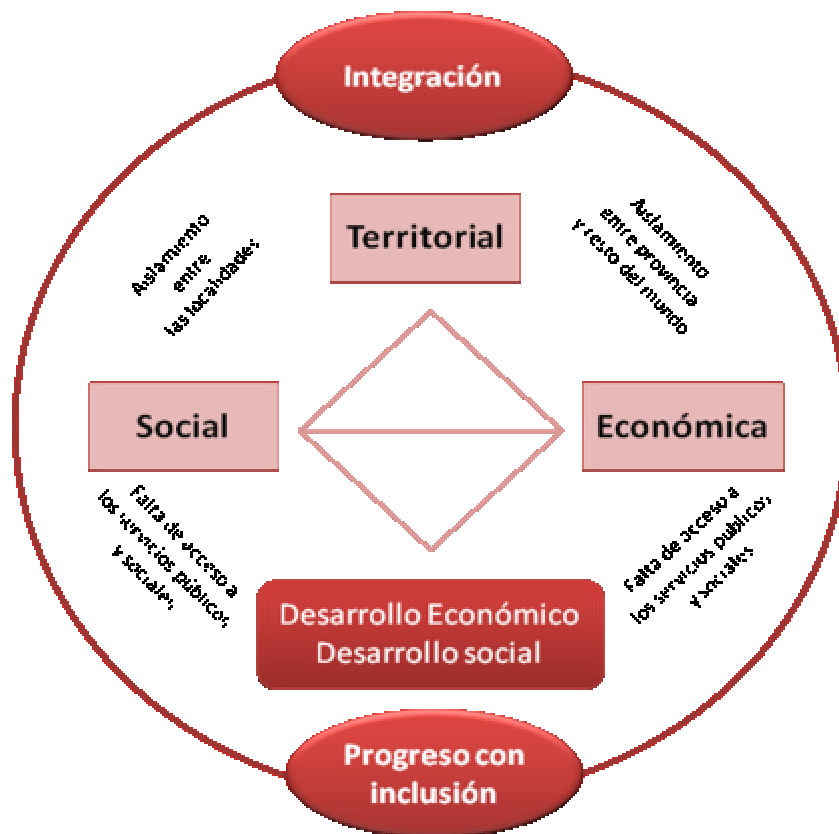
Integración

Aislamiento entre las localidades

Territorial

Aislamiento entre provincia y resto del mundo

Social

Económica

Falta de acceso a los servicios publicos y sociales

Falta de acceso a los servicios publicos y sociales

Desarrollo Económico
Desarrollo social

Progreso con inclusión